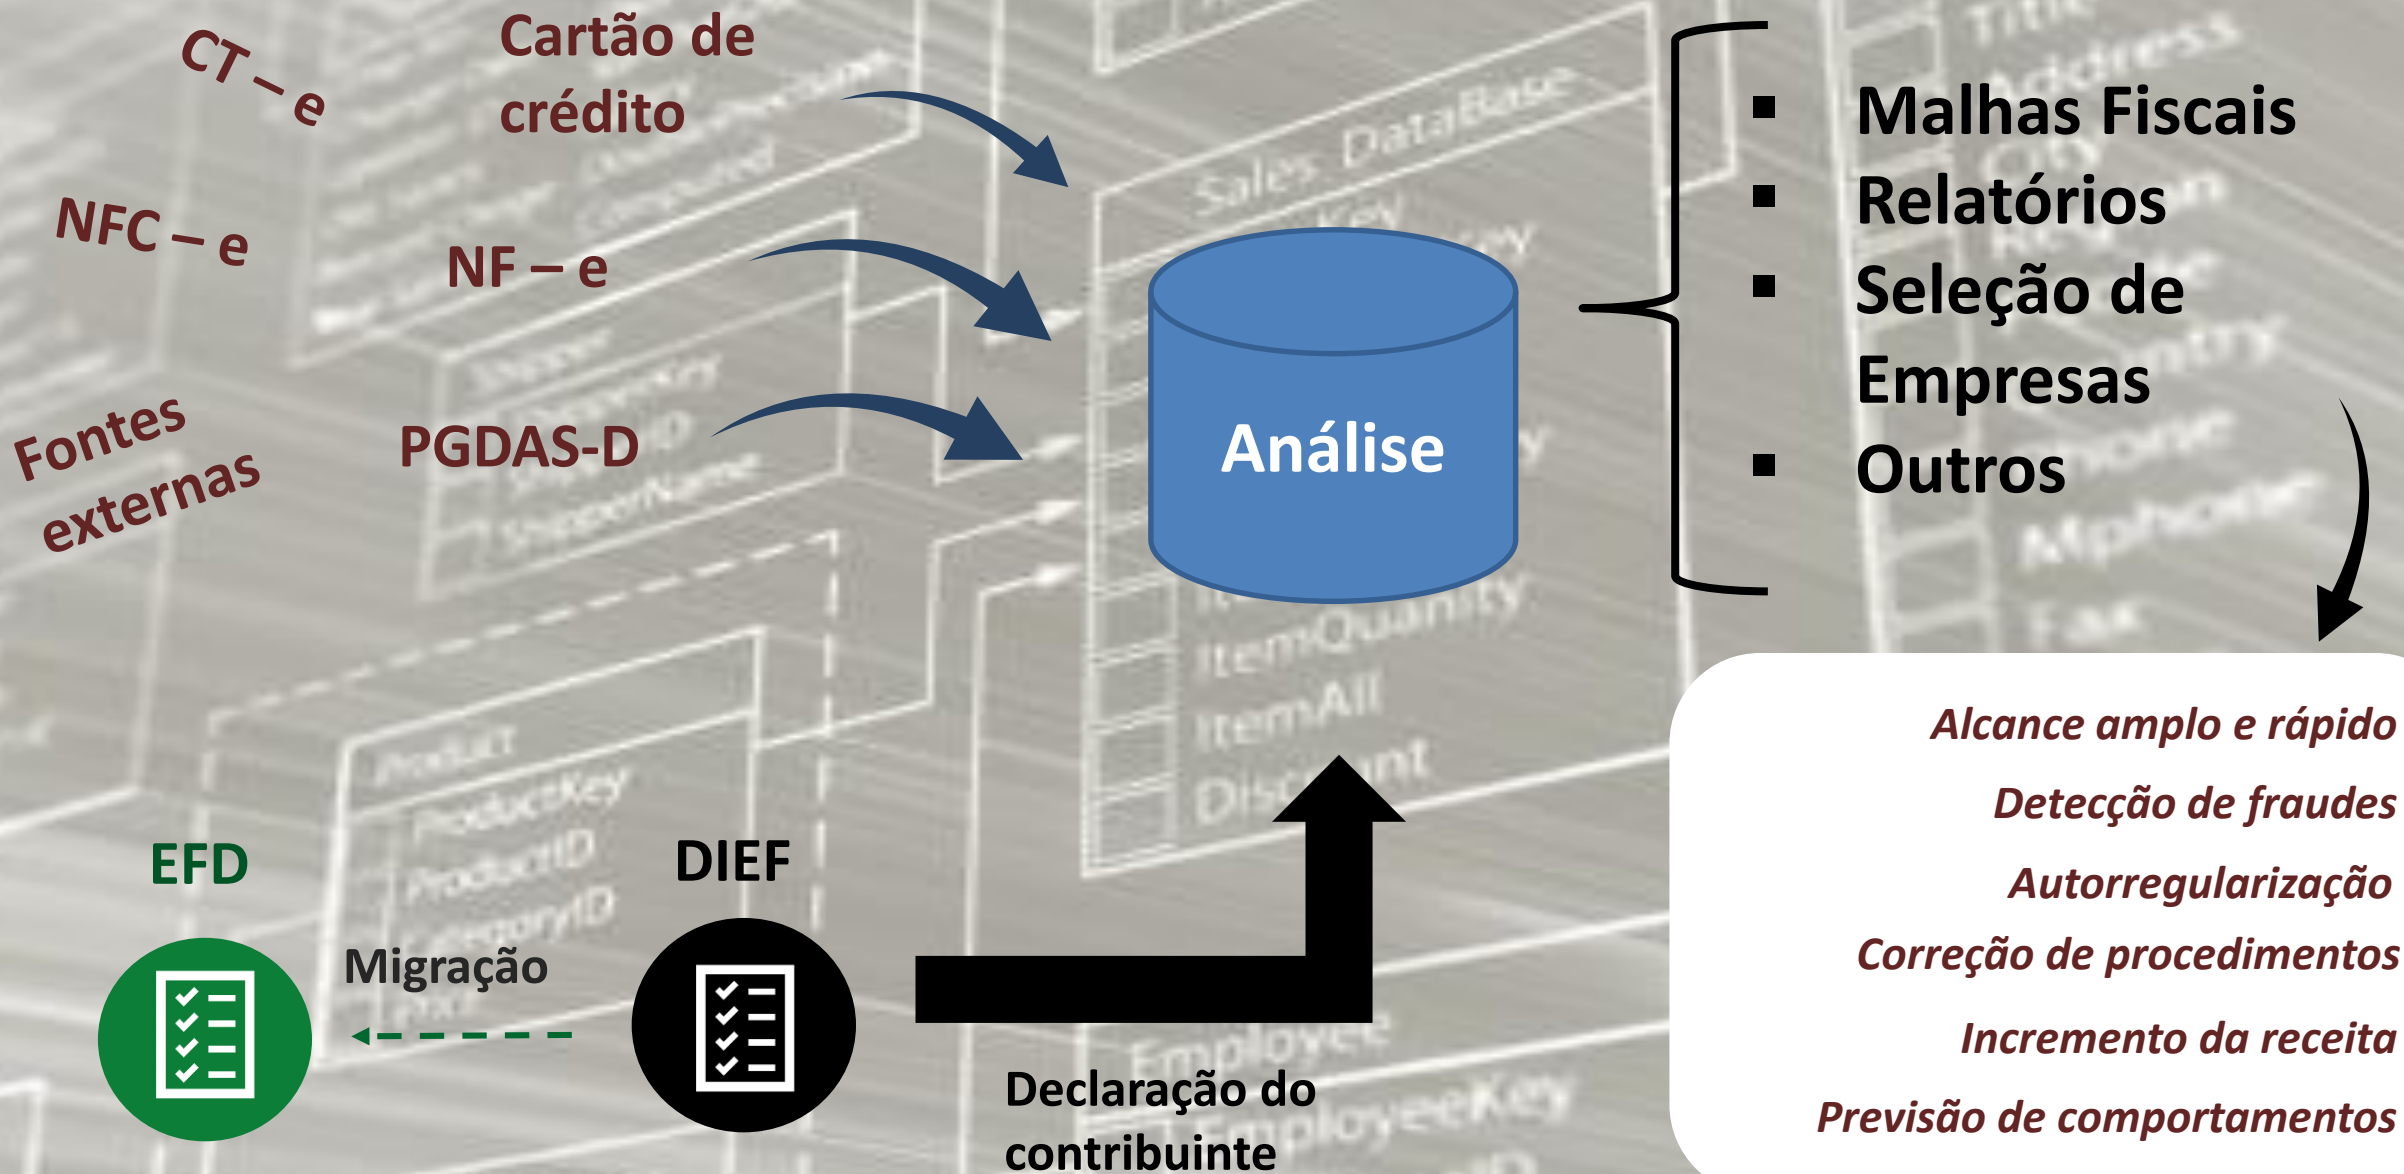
CT – e

Cartão de crédito

NFC – e

NF – e

Fontes externas

PGDAS-D

Análise

Malhas Fiscais
Relatórios
Seleção de Empresas
Outros

Alcance amplo e rápido
Detecção de fraudes
Autorregularização
Correção de procedimentos
Incremento da receita
Previsão de comportamentos

EFD

Migração

DIEF

Declaração do contribuinte